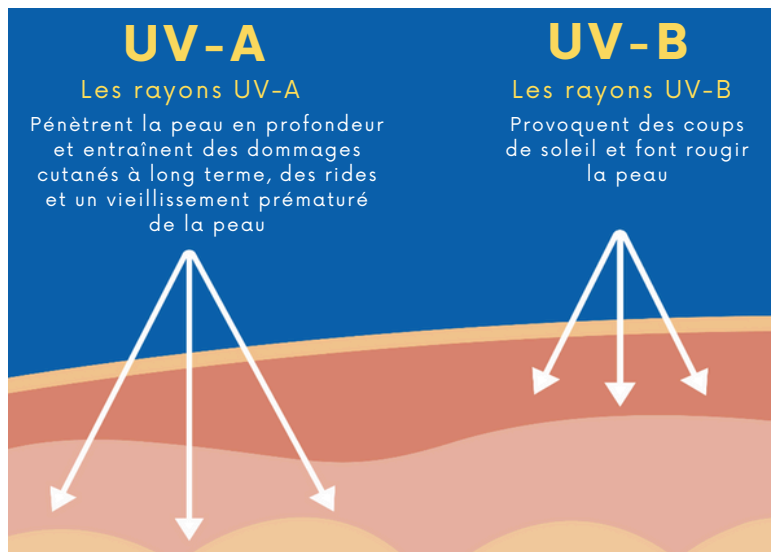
UV-A

Les rayons UV-A

Pénètrent la peau en profondeur et entraînent des dommages cutanés à long terme, des rides et un vieillissement prématuré de la peau

UV-B

Les rayons UV-B

Provoquent des coups de soleil et font rougir la peau